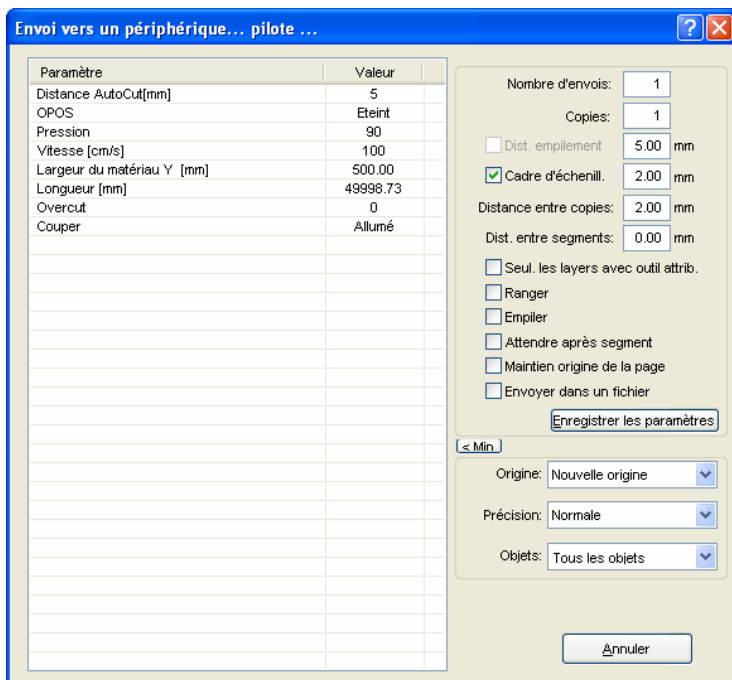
Envoi vers un périphérique... pilote ...

| Paramètre | Valeur |
|---|---|
| Distance AutoCut[mm] | 5 |
| OPOS | Eteint |
| Pression | 90 |
| Vitesse [cm/s] | 100 |
| Largeur du matériau Y [mm] | 500.00 |
| Longueur [mm] | 49998.73 |
| Overcut | 0 |
| Couper | Allumé |

Nombre d'envois: 1

Copies: 1

Dist. empilement 5.00 mm

Cadre d'échenill. 2.00 mm

Distance entre copies: 2.00 mm

Dist. entre segments: 0.00 mm

Seul. les layers avec outil attrib.

Ranger

Empiler

Attendre après segment

Maintien origine de la page

Envoyer dans un fichier

Enregistrer les paramètres

< Min

Origine: Nouvelle origine

Précision: Normale

Objets: Tous les objets

Annuler